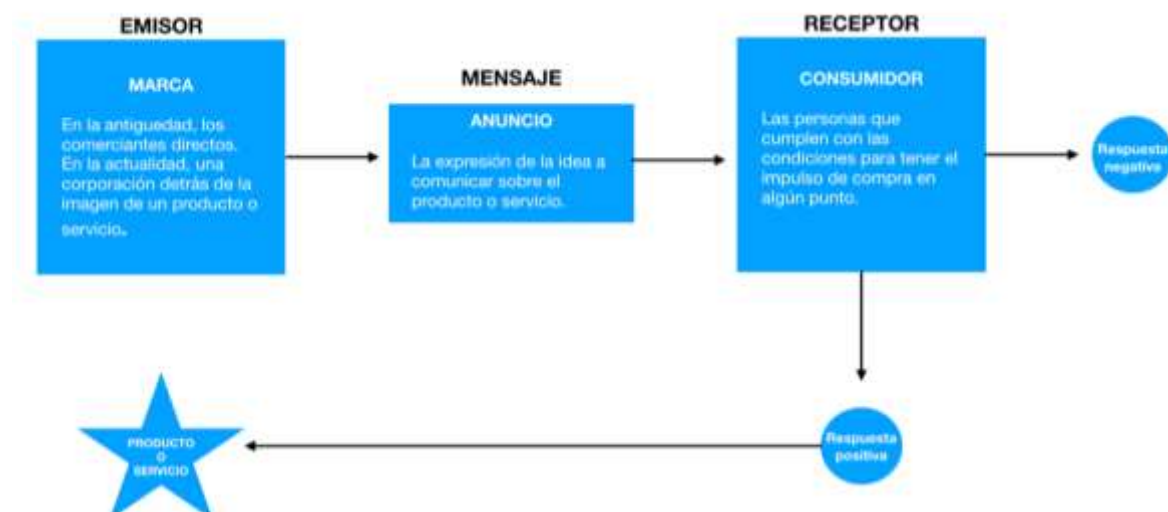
EMISOR

MARCA

En la antiguedad, los comerciantes directos. En la actualidad, una corporación detrás de la imagen de un producto o servicio.

MENSAJE

ANUNCIO

La expresión de la idea a comunicar sobre el producto o servicio.

RECEPTOR

CONSUMIDOR

Las personas que cumplen con las condiciones para tener el impulso de compra en algún punto.

Respuesta negativa

Respuesta positiva

PRODUCTO O SERVICIO